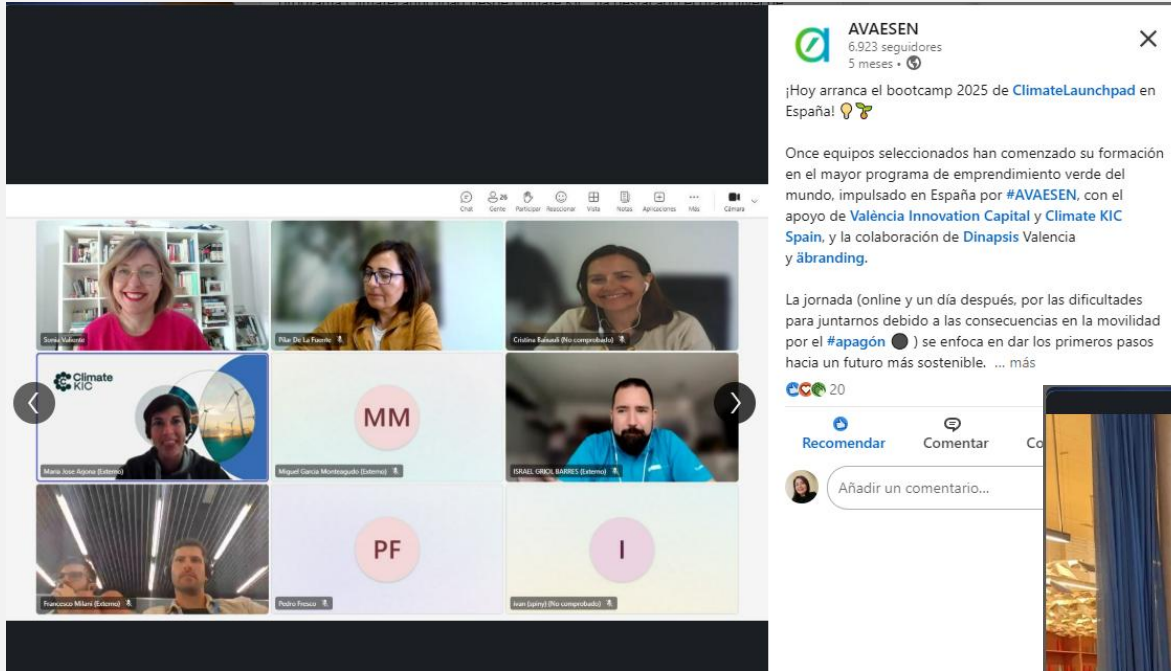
AVAESEN
6.923 seguidores
5 meses •

¡Hoy arranca el bootcamp 2025 de ClimateLaunchpad en España!

Once equipos seleccionados han comenzado su formación en el mayor programa de emprendimiento verde del mundo, impulsado en España por #AVAESEN, con el apoyo de València Innovation Capital y Climate KIC Spain, y la colaboración de Dinapsis Valencia y äbranding.

La jornada (online y un día después, por las dificultades para juntarnos debido a las consecuencias en la movilidad por el #apagón ) se enfoca en dar los primeros pasos hacia un futuro más sostenible. ... más

20

Recomendar Comentar Co

Añadir un comentario...

Chat Gente Participar Reaccionar Vista Notas Aplicaciones Más Cámara

Sonia Valiente
Pilar De La Fuente
Cristina Baisauli (No comprobado)
Climate KIC
Maria Jose Arjona (Externo)
MM
Miguel Garcia Monteagudo (Externo)
ISRAEL GRIOL BARRES (Externo)
Francesco Milani (Externo)
PF
Pedro Fresco
I
Ivan (spiny) (No comprobado)